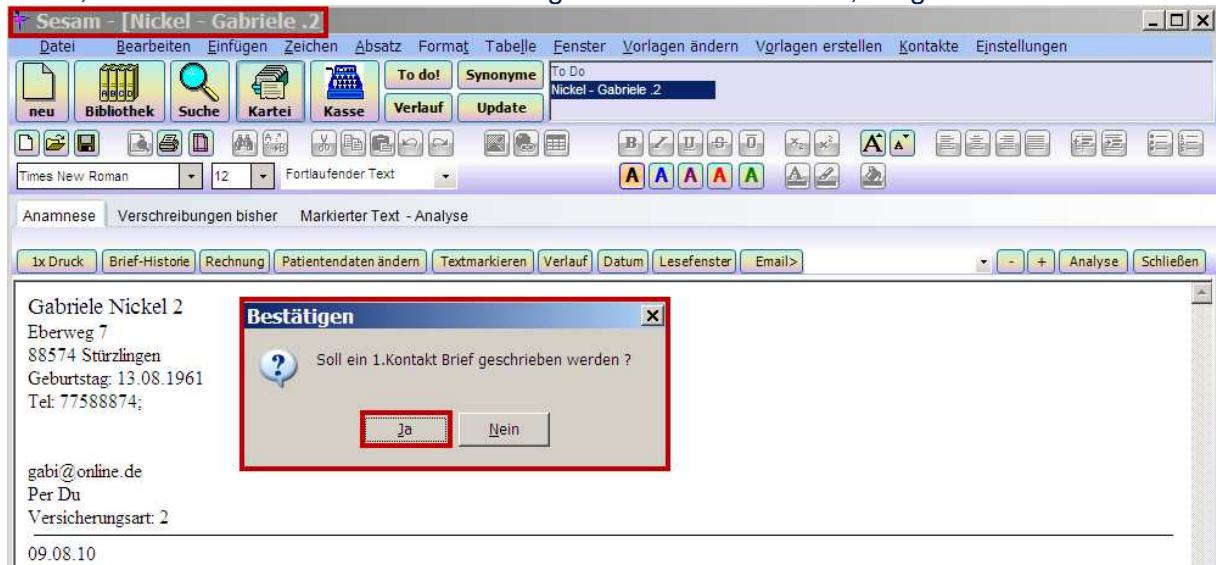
Sesam - [Nickel - Gabriele .2]

Datei Bearbeiten Einfügen Zeichen Absatz Format Tabelle Fenster Vorlagen ändern Vorlagen erstellen Kontakte Einstellungen

neu Bibliothek Suche Kartei Kasse To do! Verlauf Synonyme Update

To Do
Nickel - Gabriele .2

Times New Roman 12 Fortlaufender Text

Anamnese Verschreibungen bisher Markierter Text - Analyse

1x Druck Brief-Historie Rechnung Patientendaten ändern Textmarkieren Verlauf Datum Lesefenster Email> - + Analyse Schließen

Gabriele Nickel 2
Eberweg 7
88574 Stürzlingen
Geburtstag: 13.08.1961
Tel: 77588874;

gabi@online.de
Per Du
Versicherungsart: 2

09.08.10

Bestätigen

Soll ein 1.Kontakt Brief geschrieben werden ?

Ja Nein